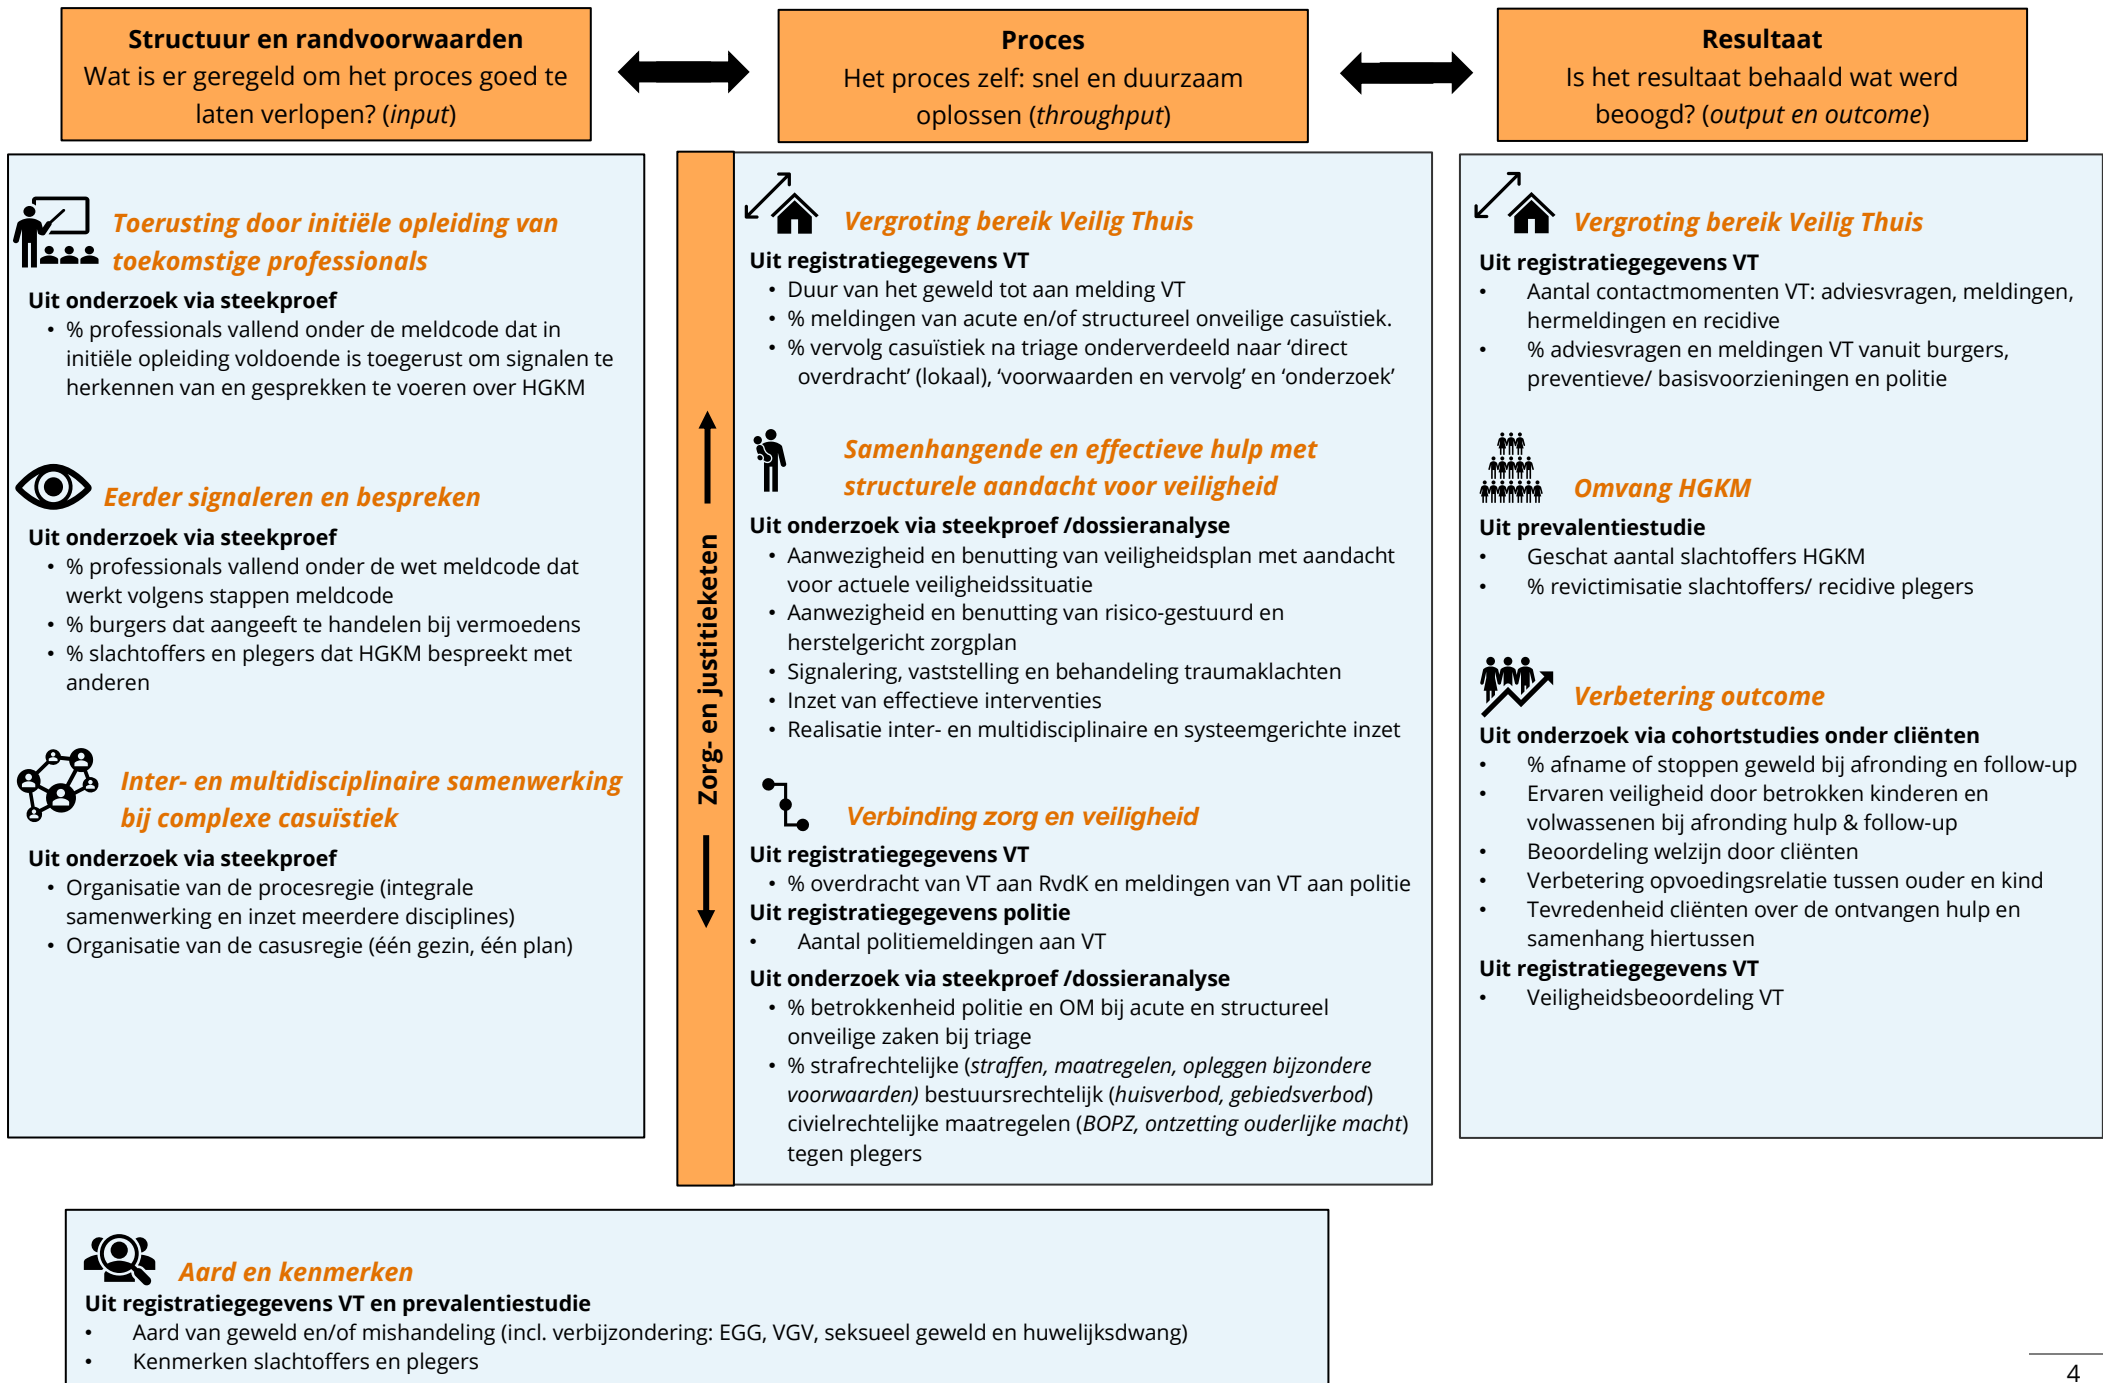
**Structuur en randvoorwaarden**
Wat is er geregeld om het proces goed te laten verlopen? (*input*)

**Proces**
Het proces zelf: snel en duurzaam oplossen (*throughput*)

**Resultaat**
Is het resultaat behaald wat werd beoogd? (*output en outcome*)

*Toerusting door initiële opleiding van toekomstige professionals*
**Uit onderzoek via steekproef**
• % professionals vallend onder de meldcode dat in initiële opleiding voldoende is toegerust om signalen te herkennen van en gesprekken te voeren over HGKM

*Eerder signaleren en bespreken*
**Uit onderzoek via steekproef**
• % professionals vallend onder de wet meldcode dat werkt volgens stappen meldcode
• % burgers dat aangeeft te handelen bij vermoedens
• % slachtoffers en plegers dat HGKM bespreekt met anderen

*Inter- en multidisciplinaire samenwerking bij complexe casuïstiek*
**Uit onderzoek via steekproef**
• Organisatie van de procesregie (integrale samenwerking en inzet meerdere disciplines)
• Organisatie van de casusregie (één gezin, één plan)

Zorg- en justitieketen

*Vergroting bereik Veilig Thuis*
**Uit registratiegegevens VT**
• Duur van het geweld tot aan melding VT
• % meldingen van acute en/of structureel onveilige casuïstiek.
• % vervolg casuïstiek na triage onderverdeeld naar 'direct overdracht' (lokaal), 'voorwaarden en vervolg' en 'onderzoek'

*Samenhangende en effectieve hulp met structurele aandacht voor veiligheid*
**Uit onderzoek via steekproef /dossieranalyse**
• Aanwezigheid en benutting van veiligheidsplan met aandacht voor actuele veiligheidssituatie
• Aanwezigheid en benutting van risico-gestuurd en herstelgericht zorgplan
• Signalering, vaststelling en behandeling traumaklachten
• Inzet van effectieve interventies
• Realisatie inter- en multidisciplinaire en systeemgerichte inzet

*Verbinding zorg en veiligheid*
**Uit registratiegegevens VT**
• % overdracht van VT aan RvdK en meldingen van VT aan politie
**Uit registratiegegevens politie**
• Aantal politiemeldingen aan VT
**Uit onderzoek via steekproef /dossieranalyse**
• % betrokkenheid politie en OM bij acute en structureel onveilige zaken bij triage
• % strafrechtelijke (*straffen, maatregelen, opleggen bijzondere voorwaarden)* bestuursrechtelijk (*huisverbod, gebiedsverbod*) civielrechtelijke maatregelen (*BOPZ, ontzetting ouderlijke macht*) tegen plegers

*Vergroting bereik Veilig Thuis*
**Uit registratiegegevens VT**
• Aantal contactmomenten VT: adviesvragen, meldingen, hermeldingen en recidive
• % adviesvragen en meldingen VT vanuit burgers, preventieve/ basisvoorzieningen en politie

*Omvang HGKM*
**Uit prevalentiestudie**
• Geschat aantal slachtoffers HGKM
• % revictimisatie slachtoffers/ recidive plegers

*Verbetering outcome*
**Uit onderzoek via cohortstudies onder cliënten**
• % afname of stoppen geweld bij afronding en follow-up
• Ervaren veiligheid door betrokken kinderen en volwassenen bij afronding hulp & follow-up
• Beoordeling welzijn door cliënten
• Verbetering opvoedingsrelatie tussen ouder en kind
• Tevredenheid cliënten over de ontvangen hulp en samenhang hiertussen
**Uit registratiegegevens VT**
• Veiligheidsbeoordeling VT

*Aard en kenmerken*
**Uit registratiegegevens VT en prevalentiestudie**
• Aard van geweld en/of mishandeling (incl. verbijzondering: EGG, VGV, seksueel geweld en huwelijksdwang)
• Kenmerken slachtoffers en plegers

4